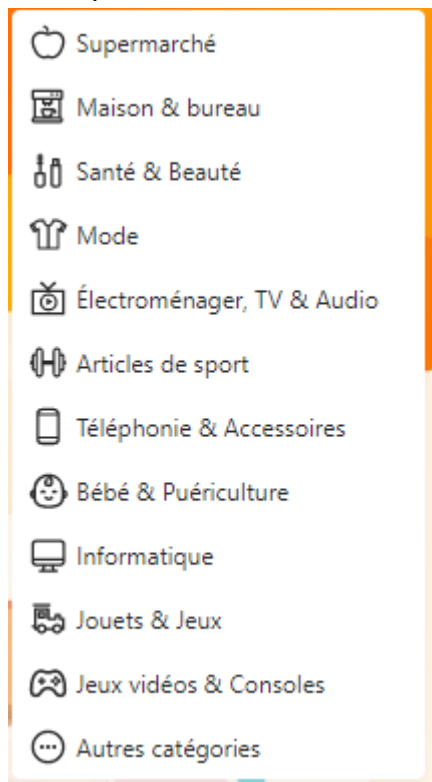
Supermarché

Maison & bureau

Santé & Beauté

Mode

Électroménager, TV & Audio

Articles de sport

Téléphonie & Accessoires

Bébé & Puériculture

Informatique

Jouets & Jeux

Jeux vidéos & Consoles

Autres catégories